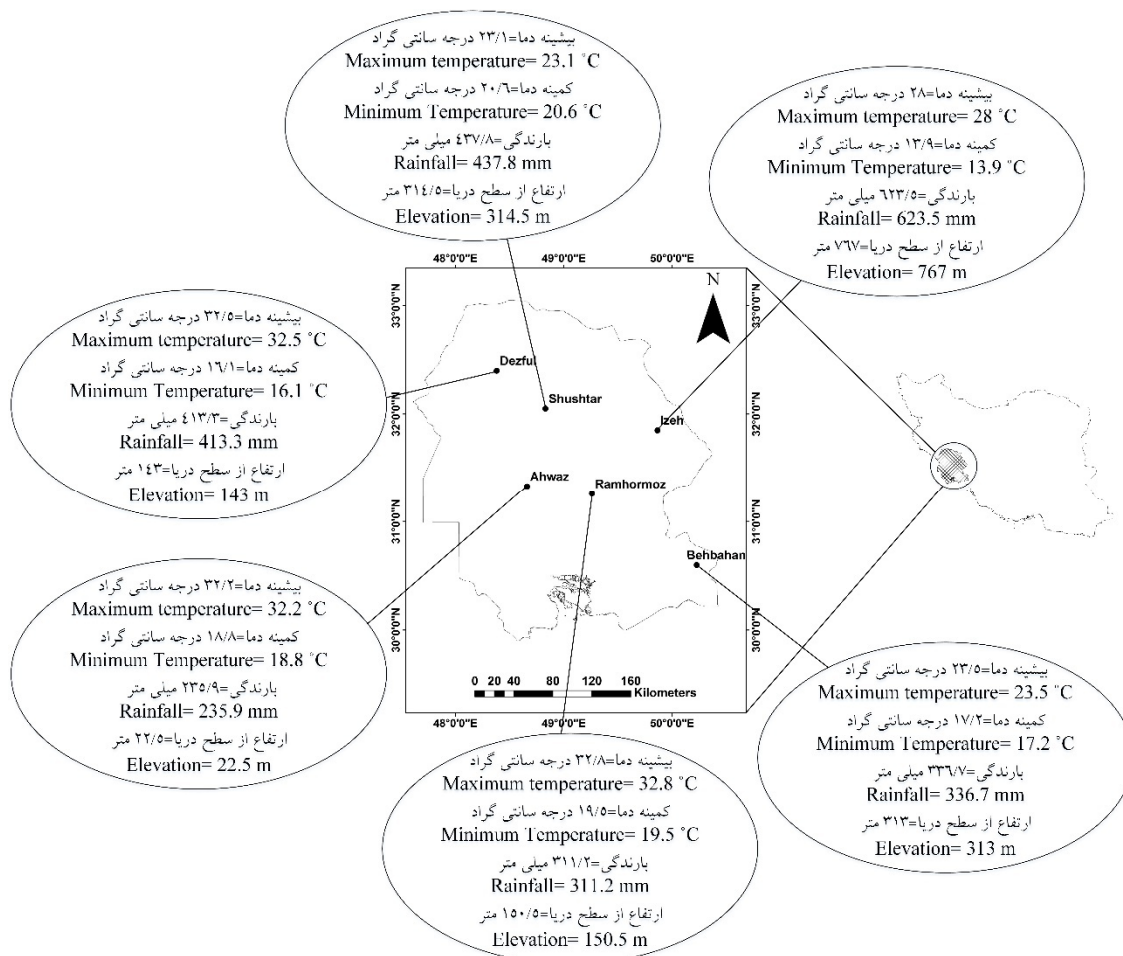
بیشینه دما=۲۳/۱ درجه سانتی گراد
Maximum temperature= 23.1 °C
کمینه دما=۲۰/۶ درجه سانتی گراد
Minimum Temperature= 20.6 °C
بارندگی=۴۳۷/۸ میلی متر
Rainfall= 437.8 mm
ارتفاع از سطح دریا=۳۱۴/۵ متر
Elevation= 314.5 m

بیشینه دما=۲۸ درجه سانتی گراد
Maximum temperature= 28 °C
کمینه دما=۱۳/۹ درجه سانتی گراد
Minimum Temperature= 13.9 °C
بارندگی=۶۲۳/۵ میلی متر
Rainfall= 623.5 mm
ارتفاع از سطح دریا=۷۶۷ متر
Elevation= 767 m

بیشینه دما=۳۲/۵ درجه سانتی گراد
Maximum temperature= 32.5 °C
کمینه دما=۱۶/۱ درجه سانتی گراد
Minimum Temperature= 16.1 °C
بارندگی=۴۱۳/۳ میلی متر
Rainfall= 413.3 mm
ارتفاع از سطح دریا=۱۴۳ متر
Elevation= 143 m

48°0'0"E 49°0'0"E 50°0'0"E
33°0'0"N 32°0'0"N 31°0'0"N 30°0'0"N
N
Dezful
Shushtar
Izeh
Ahwaz
Ramhormoz
Behbahan
0 20 40 80 120 160 Kilometers

بیشینه دما=۳۲/۲ درجه سانتی گراد
Maximum temperature= 32.2 °C
کمینه دما=۱۸/۸ درجه سانتی گراد
Minimum Temperature= 18.8 °C
بارندگی=۲۳۵/۹ میلی متر
Rainfall= 235.9 mm
ارتفاع از سطح دریا=۲۲/۵ متر
Elevation= 22.5 m

بیشینه دما=۲۳/۵ درجه سانتی گراد
Maximum temperature= 23.5 °C
کمینه دما=۱۷/۲ درجه سانتی گراد
Minimum Temperature= 17.2 °C
بارندگی=۳۳۶/۷ میلی متر
Rainfall= 336.7 mm
ارتفاع از سطح دریا=۳۱۳ متر
Elevation= 313 m

بیشینه دما=۳۲/۸ درجه سانتی گراد
Maximum temperature= 32.8 °C
کمینه دما=۱۹/۵ درجه سانتی گراد
Minimum Temperature= 19.5 °C
بارندگی=۳۱۱/۲ میلی متر
Rainfall= 311.2 mm
ارتفاع از سطح دریا=۱۵۰/۵ متر
Elevation= 150.5 m